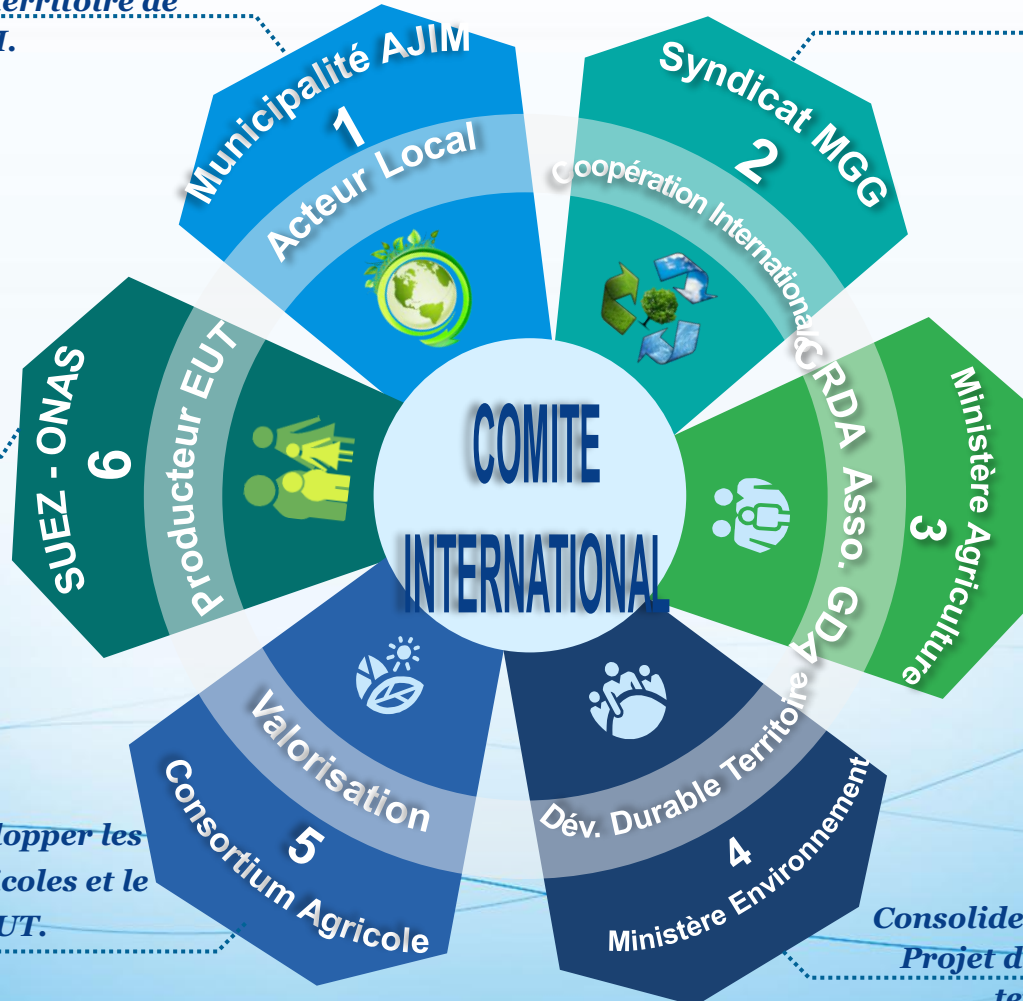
erritoire de
I.

Municipalité AJIM
1
Acteur Local

Syndicat MGG
2
Coopération International

CRDA Asso. GDA

Ministère Agriculture
3

SUEZ - ONAS
6
Producteur EUT

COMITE
INTERNATIONAL

Valorisation
5
Consortium Agricole

Dév. Durable Territoire
4
Ministère Environnement

lopper les
icoles et le
UT.

Consolide
Projet d
te